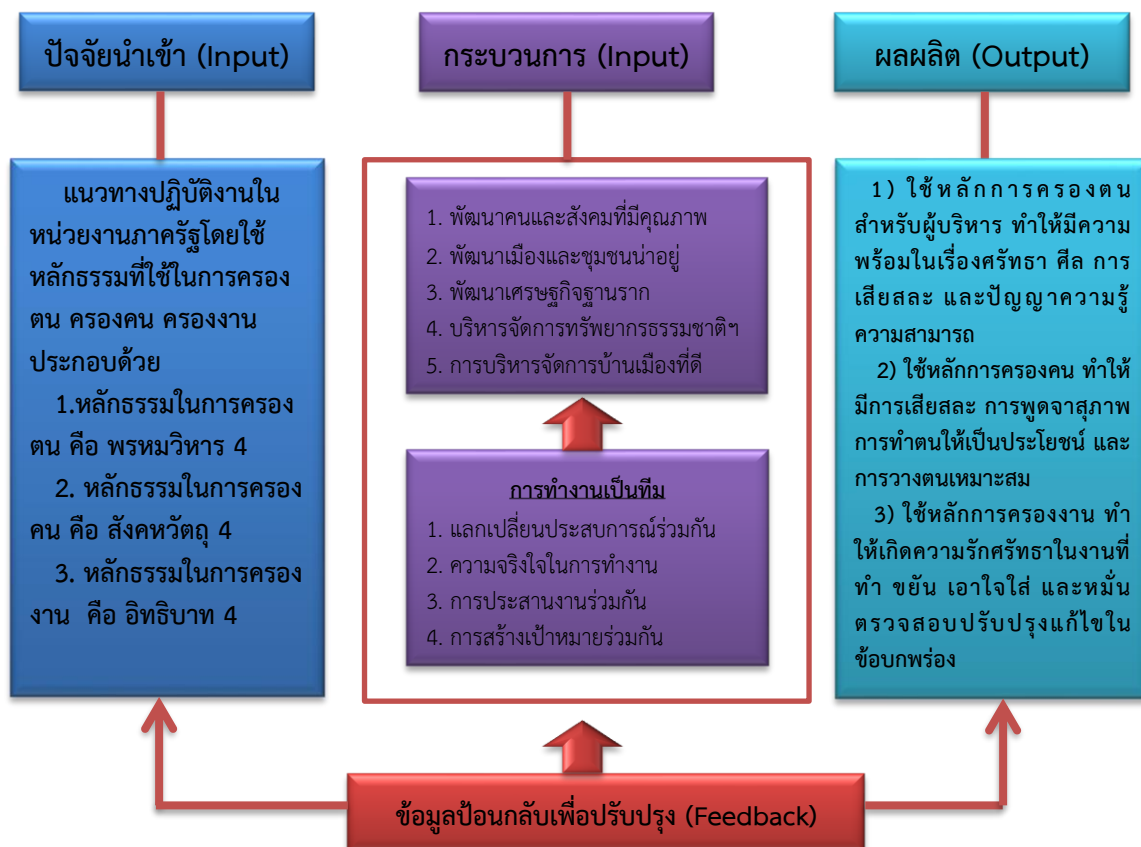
ปัจจัยนำเข้า (Input)

กระบวนการ (Input)

ผลผลิต (Output)

แนวทางปฏิบัติงานในหน่วยงานภาครัฐโดยใช้หลักธรรมที่ใช้ในการครองตน ครองคน ครองงาน ประกอบด้วย

1.หลักธรรมในการครองตน คือ พรหมวิหาร 4

2. หลักธรรมในการครองคน คือ สังคหวัตถุ 4

3. หลักธรรมในการครองงาน คือ อิทธิบาท 4

1. พัฒนาคนและสังคมที่มีคุณภาพ
2. พัฒนาเมืองและชุมชนน่าอยู่
3. พัฒนาเศรษฐกิจฐานราก
4. บริหารจัดการทรัพยากรธรรมชาติฯ
5. การบริหารจัดการบ้านเมืองที่ดี

การทำงานเป็นทีม
1. แลกเปลี่ยนประสบการณ์ร่วมกัน
2. ความจริงใจในการทำงาน
3. การประสานงานร่วมกัน
4. การสร้างเป้าหมายร่วมกัน

1) ใช้หลักการครองตนสำหรับผู้บริหาร ทำให้มีความพร้อมในเรื่องศรัทธา ศีล การเสียสละ และปัญญาความรู้ความสามารถ

2) ใช้หลักการครองคน ทำให้มีการเสียสละ การพูดจาสุภาพ การทำตนให้เป็นประโยชน์ และการวางตนเหมาะสม

3) ใช้หลักการครองงาน ทำให้เกิดความรักศรัทธาในงานที่ทำ ขยัน เอาใจใส่ และหมั่นตรวจสอบปรับปรุงแก้ไขในข้อบกพร่อง

ข้อมูลป้อนกลับเพื่อปรับปรุง (Feedback)